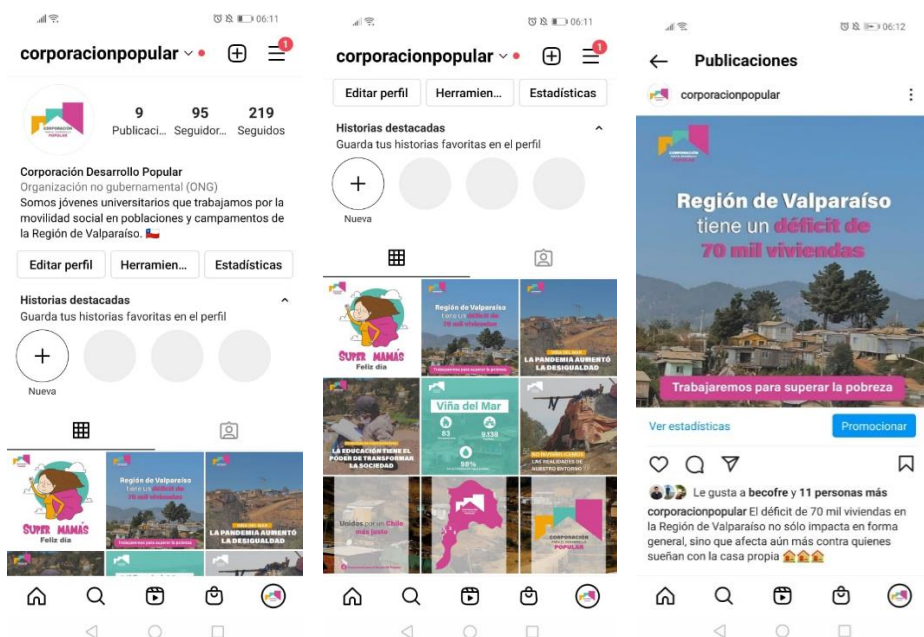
06:11

corporacionpopular

1

9 Publicaci...
95 Seguidor...
219 Seguidos

Corporación Desarrollo Popular
Organización no gubernamental (ONG)
Somos jóvenes universitarios que trabajamos por la movilidad social en poblaciones y campamentos de la Región de Valparaíso. 🇨🇱

Editar perfil
Herramien...
Estadísticas

Historias destacadas
Guarda tus historias favoritas en el perfil

Nueva

SUPER MAMÁS
Feliz día

Región de Valparaíso tiene un déficit de 70 mil viviendas

LA PANDEMIA AUMENTÓ LA DESIGUALDAD

06:11

corporacionpopular

1

Editar perfil
Herramien...
Estadísticas

Historias destacadas
Guarda tus historias favoritas en el perfil

Nueva

SUPER MAMÁS
Feliz día

Región de Valparaíso tiene un déficit de 70 mil viviendas

LA PANDEMIA AUMENTÓ LA DESIGUALDAD

LA EDUCACIÓN TIENE EL PODER DE TRANSFORMAR LA SOCIEDAD

Viña del Mar
83
9.158
98%

NUESTRO ENTORNO

Unidos por un Chile más justo

CORPORACIÓN DESARROLLO POPULAR

06:12

Publicaciones

corporacionpopular

Región de Valparaíso tiene un déficit de 70 mil viviendas

Trabajaremos para superar la pobreza

Ver estadísticas
Promocionar

Le gusta a becofre y 11 personas más
corporacionpopular El déficit de 70 mil viviendas en la Región de Valparaíso no sólo impacta en forma general, sino que afecta aún más contra quienes sueñan con la casa propia 🏠🏠🏠